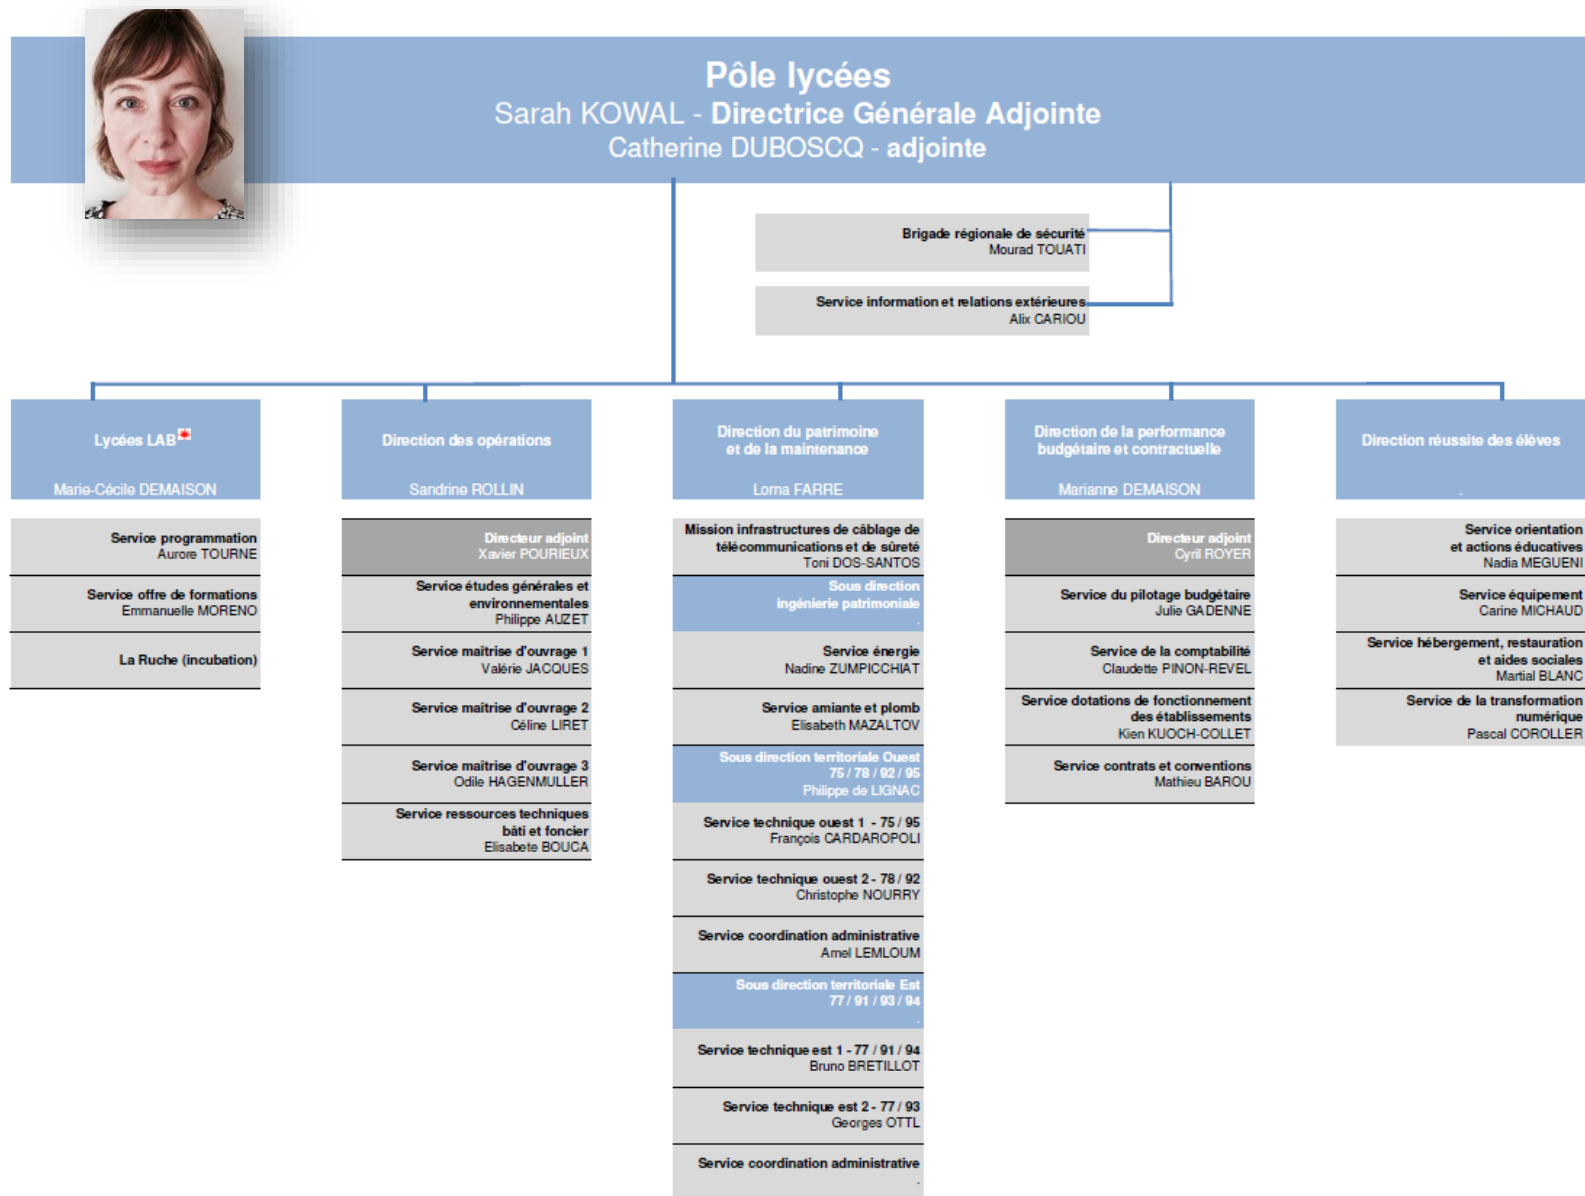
Pôle lycées
Sarah KOWAL - Directrice Générale Adjointe
Catherine DUBOSCQ - adjointe

Brigade régionale de sécurité
Mourad TOUATI

Service information et relations extérieures
Alix CARIOU

Lycées LAB
Marie-Cécile DEMAISON

Service programmation
Aurore TOURNE

Service offre de formations
Emmanuelle MORENO

La Ruche (incubation)

Direction des opérations
Sandrine ROLLIN

Directeur adjoint
Xavier POURIEUX

Service études générales et environnementales
Philippe AUZET

Service maitrise d'ouvrage 1
Valérie JACQUES

Service maitrise d'ouvrage 2
Céline LIRET

Service maitrise d'ouvrage 3
Odile HAGENMULLER

Service ressources techniques bâti et foncier
Elisabete BOUCA

Direction du patrimoine et de la maintenance
Lorna FARRE

Mission infrastructures de câblage de télécommunications et de sûreté
Toni DOS-SANTOS

Sous direction ingénierie patrimoniale
.

Service énergie
Nadine ZUMPICCHIAT

Service amiante et plomb
Elisabeth MAZALTOV

Sous direction territoriale Ouest 75 / 78 / 92 / 95
Philippe de LIGNAC

Service technique ouest 1 - 75 / 95
François CARDAROPOLI

Service technique ouest 2 - 78 / 92
Christophe NOURRY

Service coordination administrative
Amel LEMLOUM

Sous direction territoriale Est 77 / 91 / 93 / 94
.

Service technique est 1 - 77 / 91 / 94
Bruno BRETILLOT

Service technique est 2 - 77 / 93
Georges OTTL

Service coordination administrative
.

Direction de la performance budgétaire et contractuelle
Marianne DEMAISON

Directeur adjoint
Cyril ROYER

Service du pilotage budgétaire
Julie GADENNE

Service de la comptabilité
Claudette PINON-REVEL

Service dotations de fonctionnement des établissements
Kien KUOCH-COLLET

Service contrats et conventions
Mathieu BAROU

Direction réussite des élèves
.

Service orientation et actions éducatives
Nadia MEGUENI

Service équipement
Carine MICHAUD

Service hébergement, restauration et aides sociales
Martial BLANC

Service de la transformation numérique
Pascal COROLLER